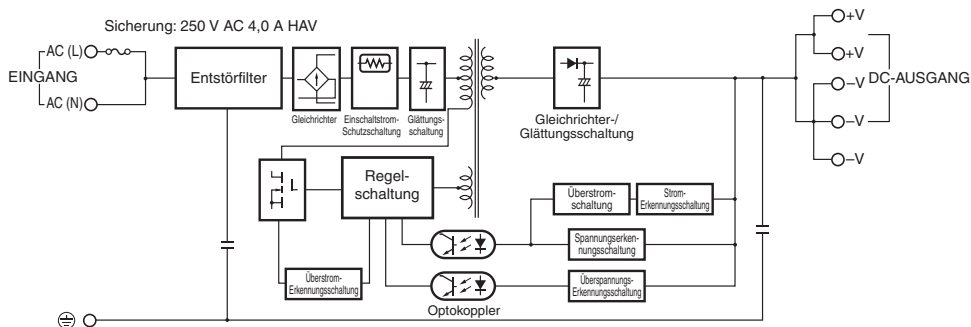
Sicherung: 250 V AC 4,0 A HAV

EINGANG

AC (L)

AC (N)

Entstörfilter

Gleichrichter

Einschaltstrom-Schutzschaltung

Glättungsschaltung

Gleichrichter-/ Glättungsschaltung

+V

+V

–V

–V

–V

DC-AUSGANG

Regelschaltung

Überstromschaltung

Strom-Erkennungsschaltung

Spannungserkennungsschaltung

Überstrom-Erkennungsschaltung

Überspannungs-Erkennungsschaltung

Optokoppler